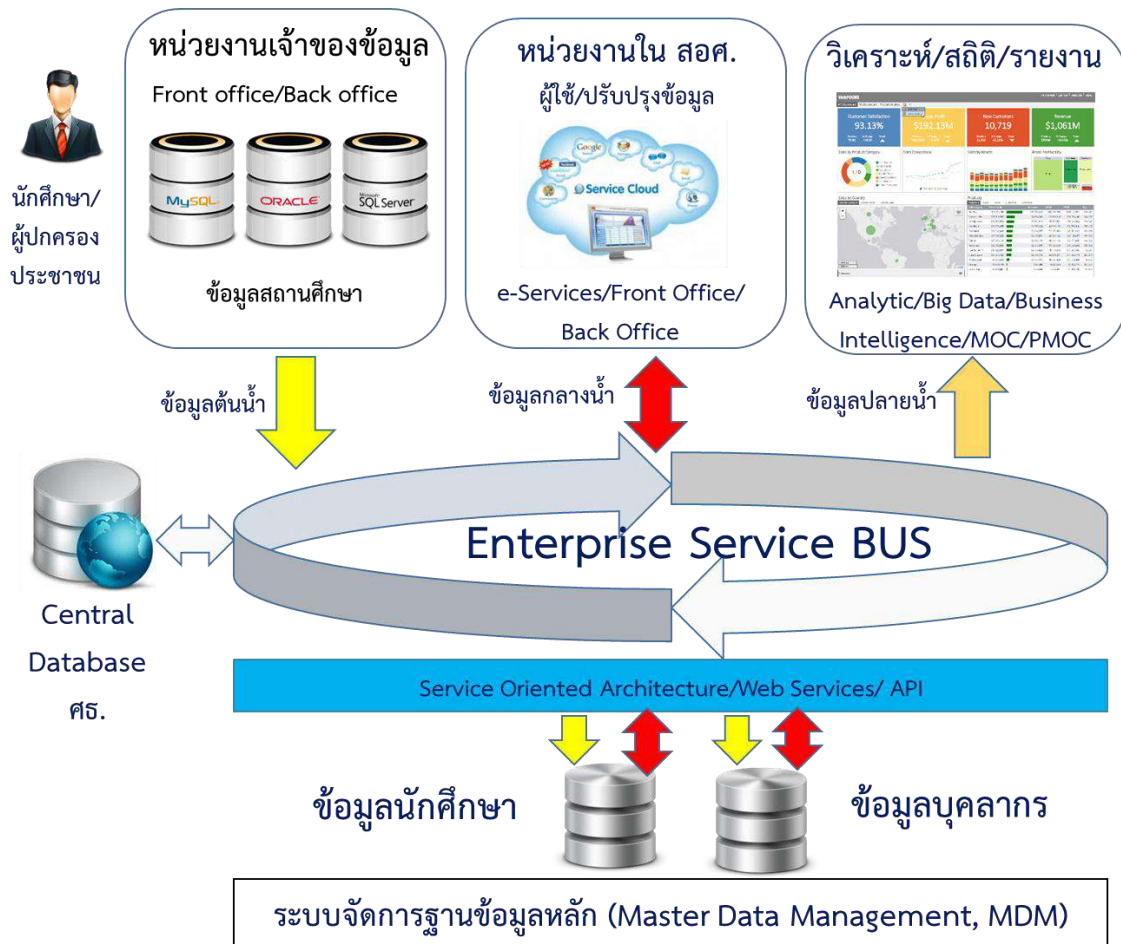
นักศึกษา/
ผู้ปกครอง
ประชาชน

หน่วยงานเจ้าของข้อมูล
Front office/Back office
MySQL ORACLE Microsoft SQL Server
ข้อมูลสถานศึกษา

หน่วยงานใน สอศ.
ผู้ใช้/ปรับปรุงข้อมูล
Service Cloud
e-Services/Front Office/
Back Office

วิเคราะห์/สถิติ/รายงาน
93.13% $192.13M 10,719 $1,061M
Analytic/Big Data/Business
Intelligence/MOC/PMOC

ข้อมูลต้นน้ำ
ข้อมูลกลางน้ำ
ข้อมูลปลายน้ำ

Enterprise Service BUS

Central
Database
ศธ.

Service Oriented Architecture/Web Services/ API

ข้อมูลนักศึกษา
ข้อมูลบุคลากร

ระบบจัดการฐานข้อมูลหลัก (Master Data Management, MDM)